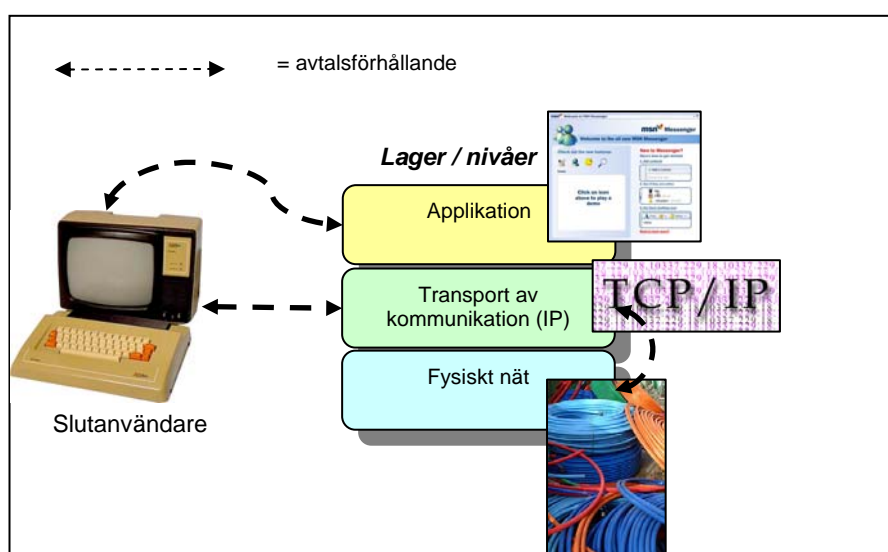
= avtalsförhållande

Lager / nivåer

Applikation

Transport av kommunikation (IP)

Fysiskt nät

Slutanvändare

TCP/IP

msn Messenger

Welcome to the all new MSN Messenger

Click on an icon above to play a demo

New to Messenger?